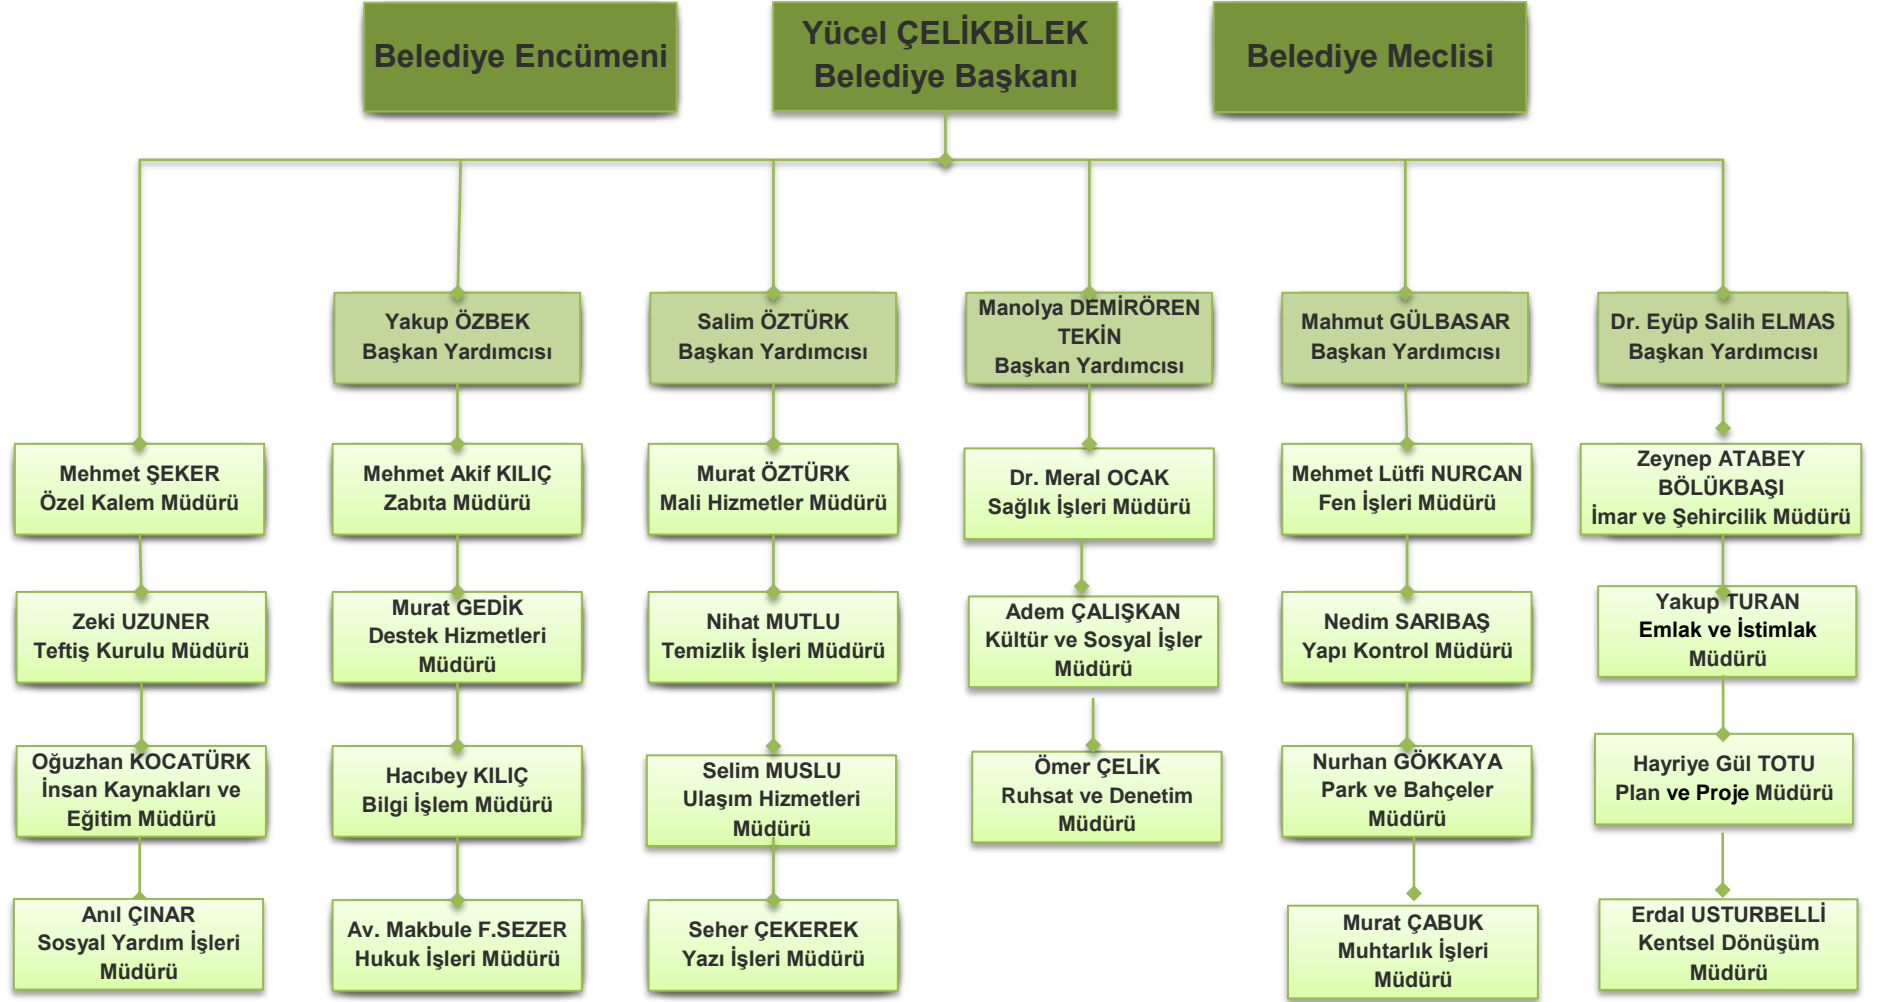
Belediye Encümeni

Yücel ÇELİKBİLEK
Belediye Başkanı

Belediye Meclisi

Yakup ÖZBEK
Başkan Yardımcısı

Salim ÖZTÜRK
Başkan Yardımcısı

Manolya DEMİRÖREN TEKİN
Başkan Yardımcısı

Mahmut GÜLBASAR
Başkan Yardımcısı

Dr. Eyüp Salih ELMAS
Başkan Yardımcısı

Mehmet ŞEKER
Özel Kalem Müdürü

Zeki UZUNER
Teftiş Kurulu Müdürü

Oğuzhan KOCATÜRK
İnsan Kaynakları ve Eğitim Müdürü

Anıl ÇINAR
Sosyal Yardım İşleri Müdürü

Mehmet Akif KILIÇ
Zabıta Müdürü

Murat GEDİK
Destek Hizmetleri Müdürü

Hacıbey KILIÇ
Bilgi İşlem Müdürü

Av. Makbule F.SEZER
Hukuk İşleri Müdürü

Murat ÖZTÜRK
Mali Hizmetler Müdürü

Nihat MUTLU
Temizlik İşleri Müdürü

Selim MUSLU
Ulaşım Hizmetleri Müdürü

Seher ÇEKEREK
Yazı İşleri Müdürü

Dr. Meral OCAK
Sağlık İşleri Müdürü

Adem ÇALIŞKAN
Kültür ve Sosyal İşler Müdürü

Ömer ÇELİK
Ruhsat ve Denetim Müdürü

Mehmet Lütfi NURCAN
Fen İşleri Müdürü

Nedim SARIBAŞ
Yapı Kontrol Müdürü

Nurhan GÖKKAYA
Park ve Bahçeler Müdürü

Murat ÇABUK
Muhtarlık İşleri Müdürü

Zeynep ATABEY BÖLÜKBAŞI
İmar ve Şehircilik Müdürü

Yakup TURAN
Emlak ve İstimlak Müdürü

Hayriye Gül TOTU
Plan ve Proje Müdürü

Erdal USTURBELLİ
Kentsel Dönüşüm Müdürü